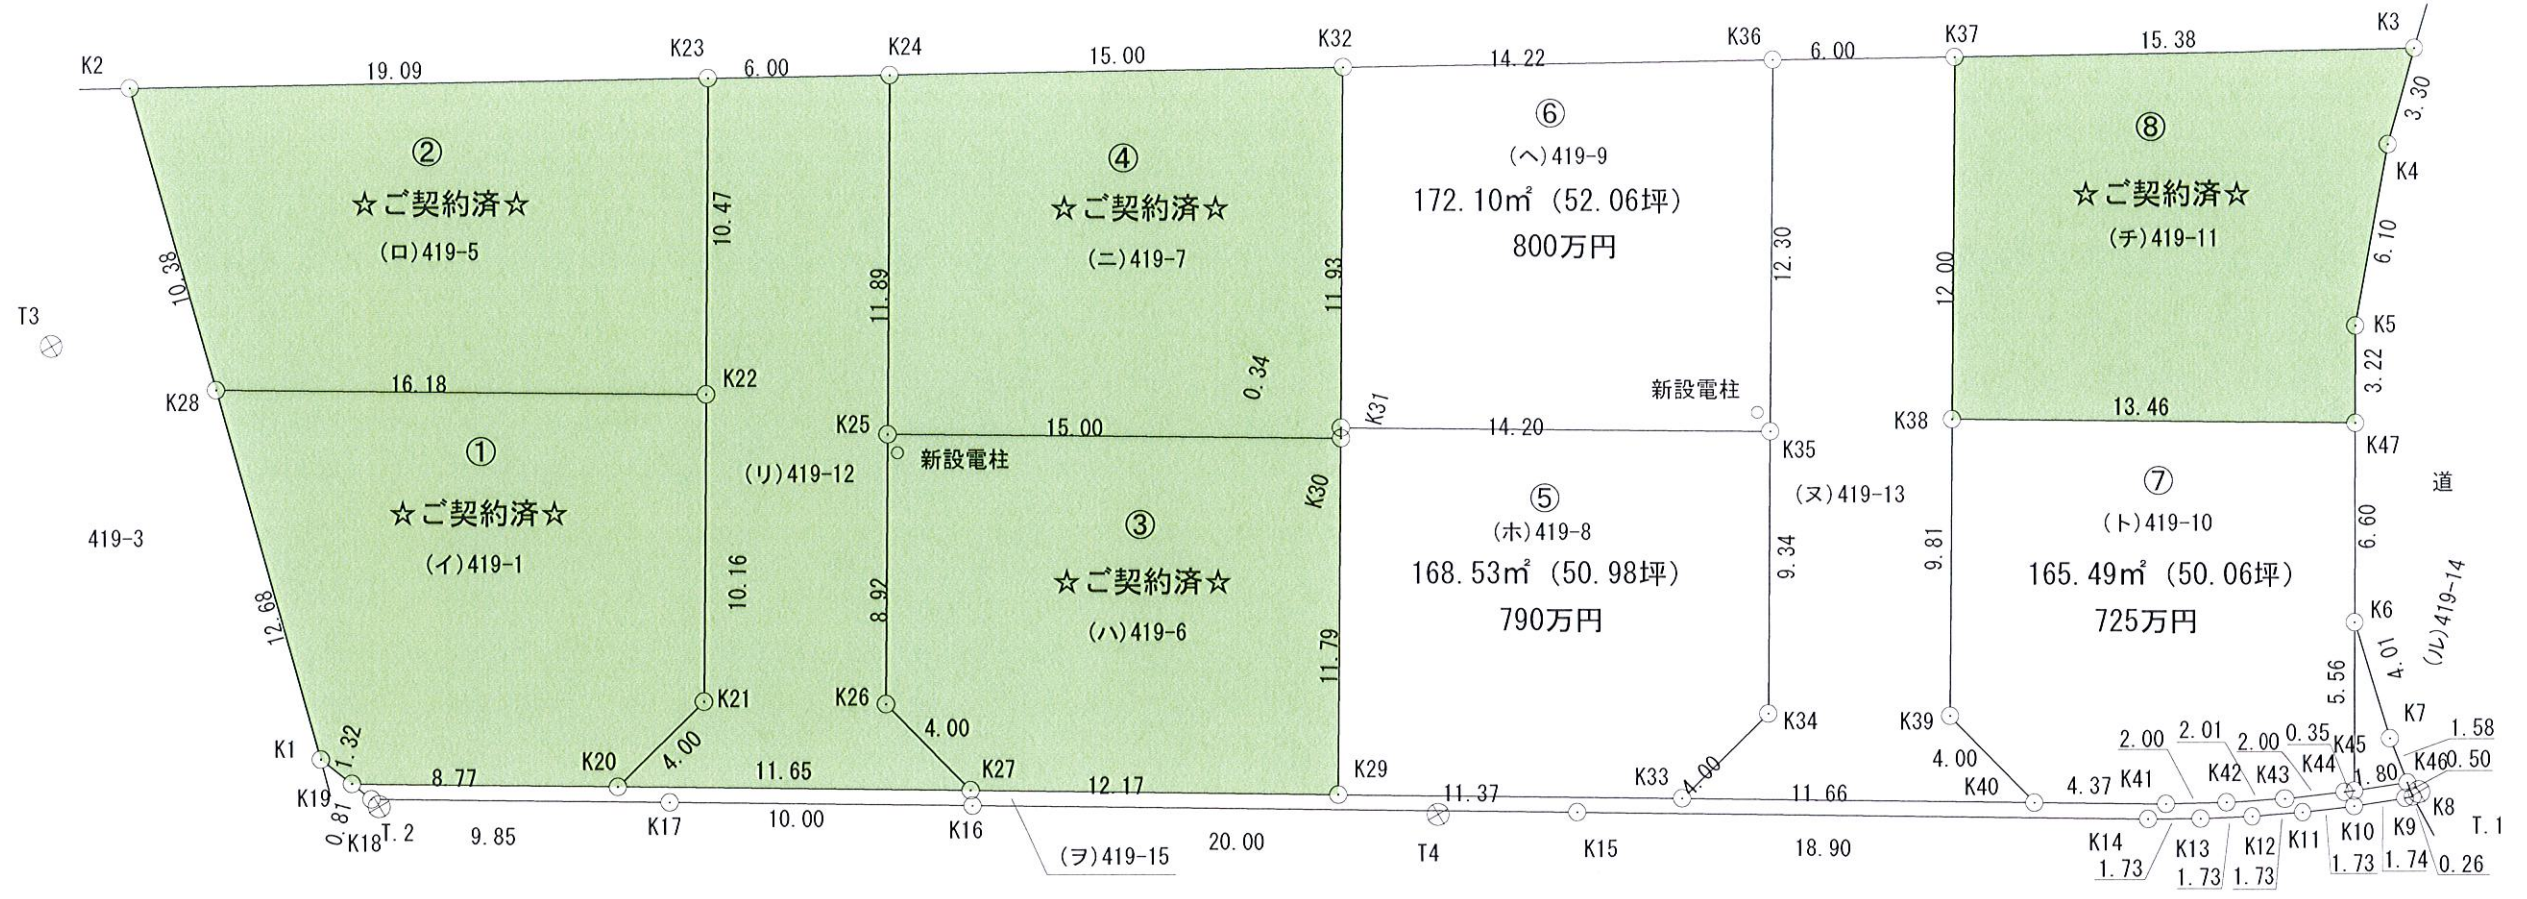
K2 19.09 K23 6.00 K24 15.00 K32 14.22 K36 6.00 K37 15.38 K3

3.30

②
☆ご契約済☆
(ロ)419-5

10.47

④
☆ご契約済☆
(ニ)419-7

⑥
(ヘ)419-9
172.10㎡ (52.06坪)
800万円

⑧
☆ご契約済☆
(チ)419-11

K4

6.10

10.38

T3

11.89

11.93

12.30

12.00

K5

0.34

3.22

新設電柱

K28 16.18 K22

K25 15.00 K31 14.20 K35

K38 13.46 K47

新設電柱

①
☆ご契約済☆
(イ)419-1

(リ)419-12

③
☆ご契約済☆
(ハ)419-6

K30

⑤
(ホ)419-8
168.53㎡ (50.98坪)
790万円

(ヌ)419-13

⑦
(ト)419-10
165.49㎡ (50.06坪)
725万円

道

6.60

419-3

12.68

10.16

8.92

11.79

9.34

9.81

K6

4.01

(ル)419-14

5.56

K21 K26 4.00

K34 K39

K7

1.32

K1 K19 8.77 K20 4.00 11.65 K27 12.17 K29 K33 4.00 11.66 4.00 K40 4.37 K41 2.00 2.01 K42 K43 2.00 0.35 K44 K45 1.80 K46 1.58 0.50 K8

0.81 K18 T.2 9.85 K17 10.00 K16 (ヲ)419-15 20.00 11.37 T4 K15 18.90 K14 1.73 K13 1.73 K12 1.73 K11 K10 1.73 K9 1.74 0.26 T.1